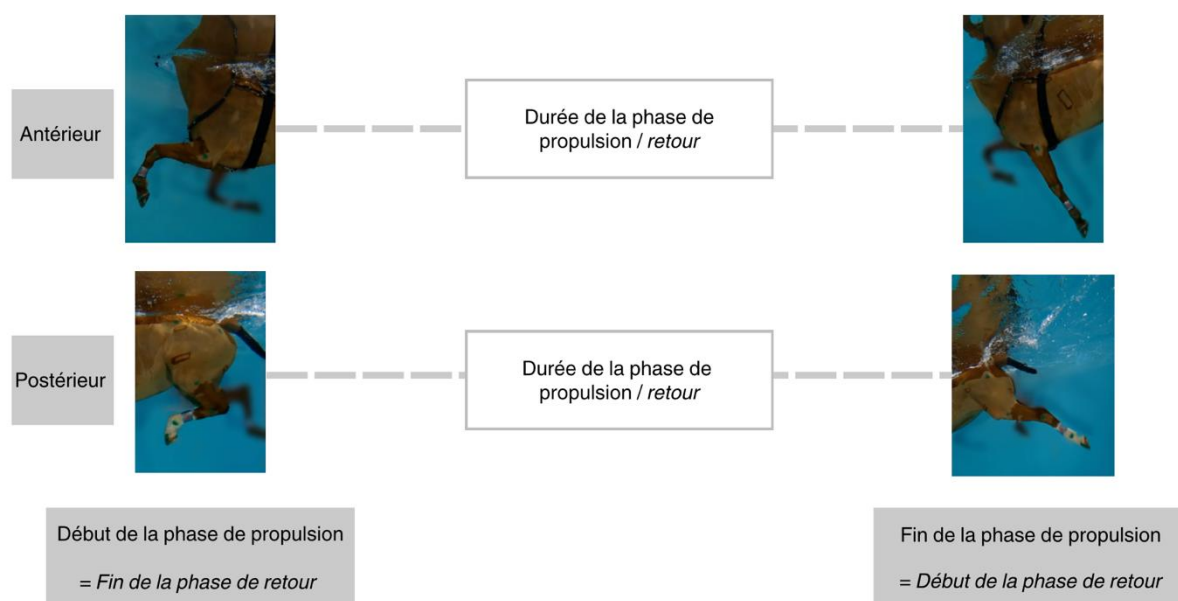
Antérieur

Durée de la phase de propulsion / retour

Postérieur

Durée de la phase de propulsion / retour

Début de la phase de propulsion

= Fin de la phase de retour

Fin de la phase de propulsion

= Début de la phase de retour